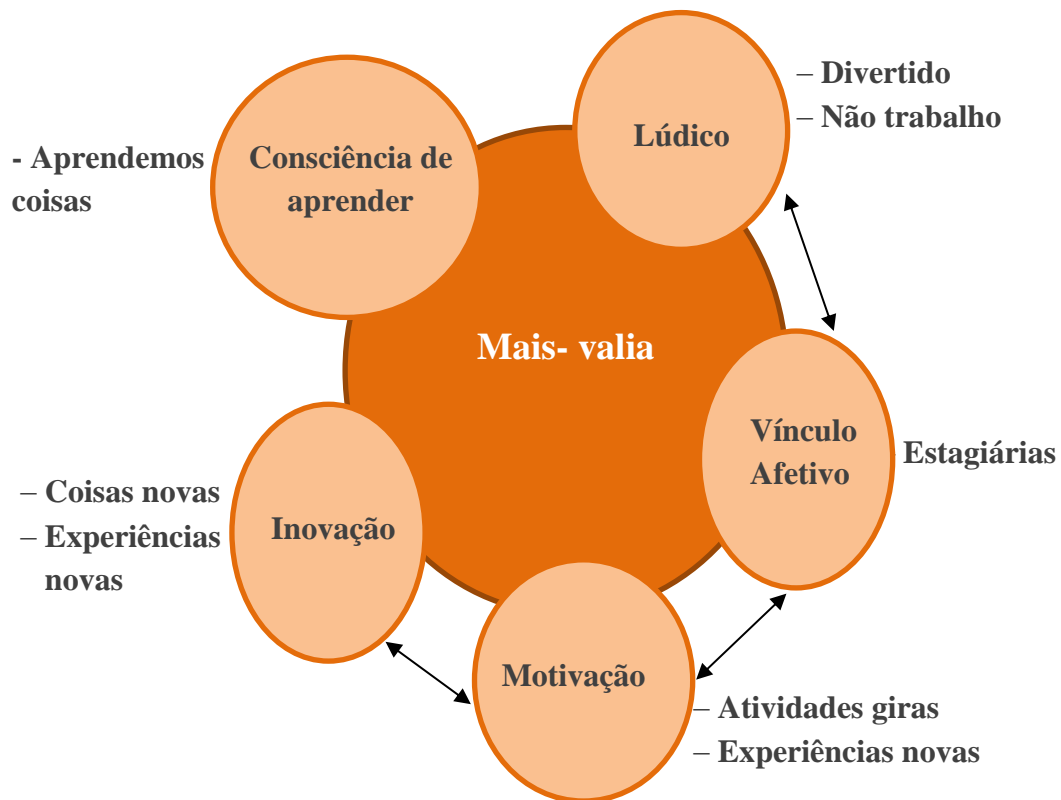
Mais- valia

Consciência de aprender

- Aprendemos coisas

Lúdico

– Divertido
– Não trabalho

Vínculo Afetivo

Estagiárias

Inovação

– Coisas novas
– Experiências novas

Motivação

– Atividades giras
– Experiências novas